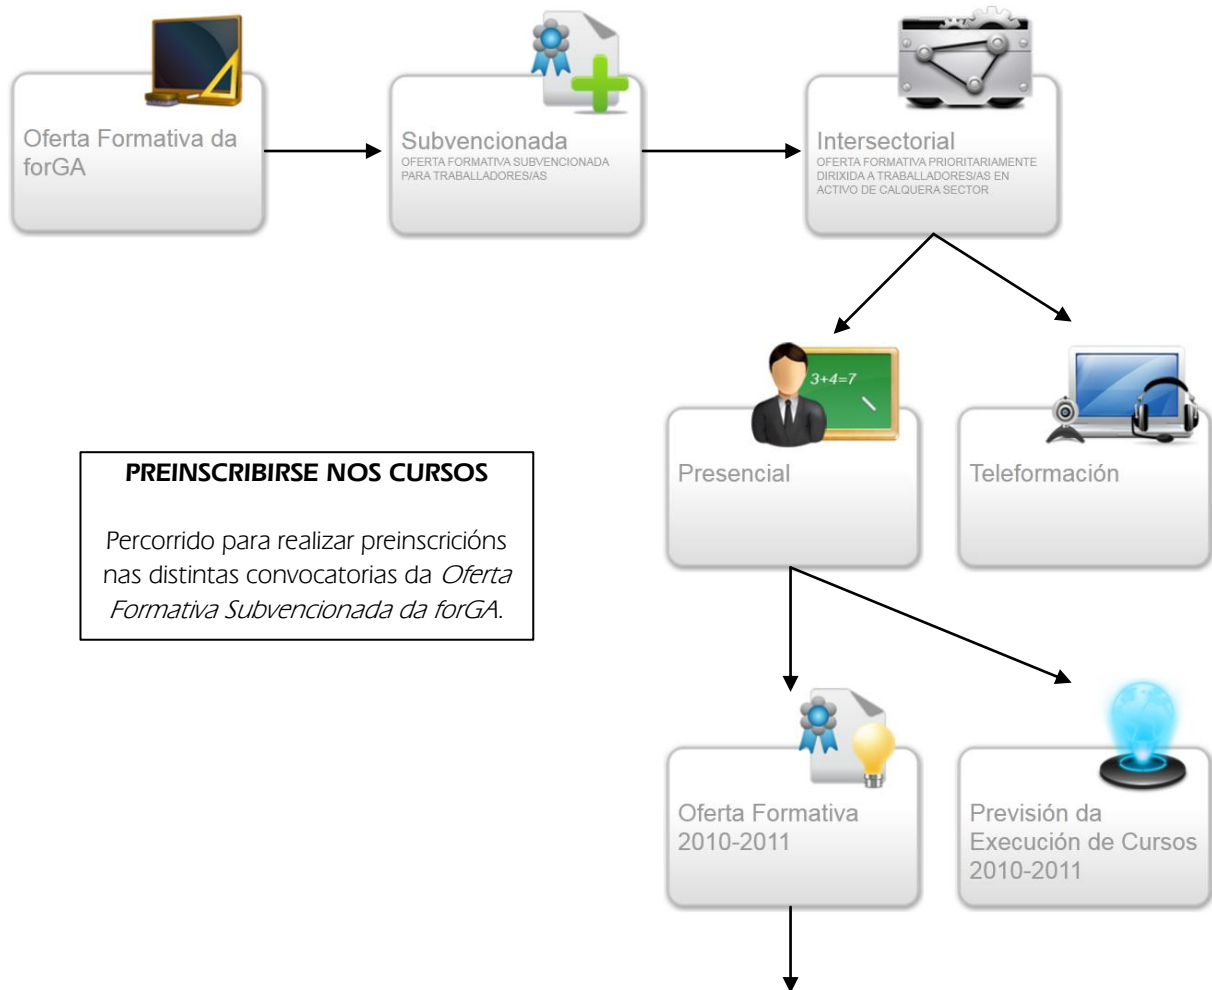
Oferta Formativa da forGA

Subvencionada
OFERTA FORMATIVA SUBVENCIONADA PARA TRABALLADORES/AS

Intersectorial
OFERTA FORMATIVA PRIORITARIAMENTE DIRIXIDA A TRABALLADORES/AS EN ACTIVO DE CALQUERA SECTOR

3+4=7

Presencial

Teleformación

**PREINSCRIBIRSE NOS CURSOS**

Percorrido para realizar preinscricións nas distintas convocatorias da *Oferta Formativa Subvencionada da forGA*.

Oferta Formativa 2010-2011

Previsión da Execución de Cursos 2010-2011